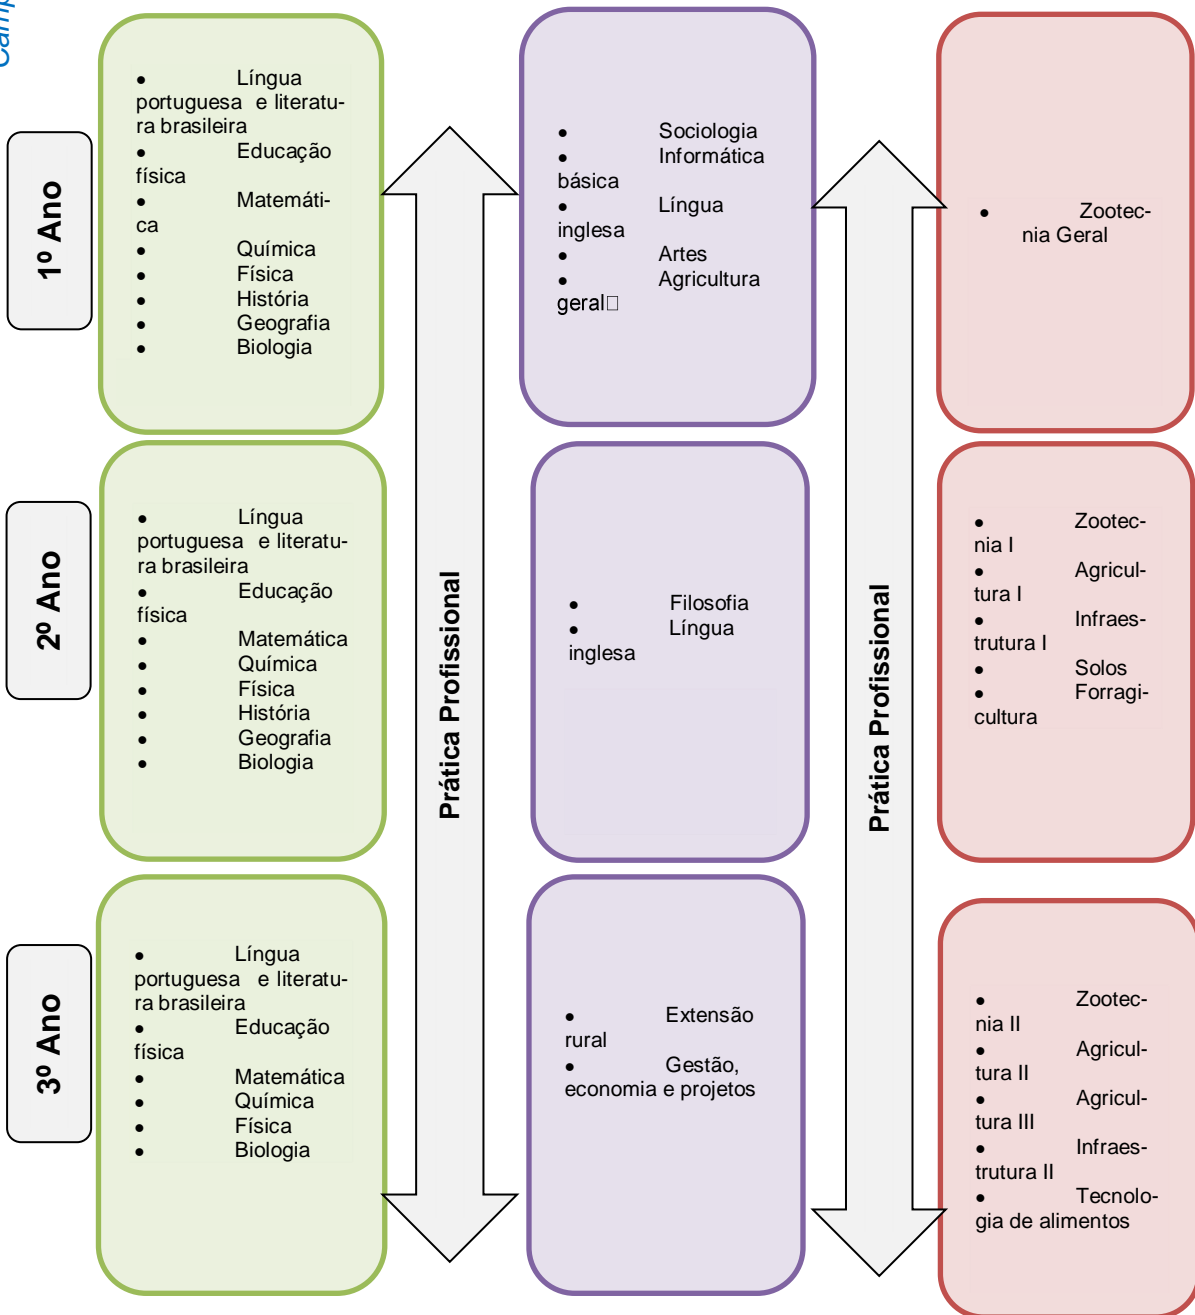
1º Ano

• Língua portuguesa e literatura brasileira
• Educação física
• Matemática
• Química
• Física
• História
• Geografia
• Biologia

• Sociologia
• Informática básica
• Língua inglesa
• Artes
• Agricultura geral

• Zootecnia Geral

2º Ano

• Língua portuguesa e literatura brasileira
• Educação física
• Matemática
• Química
• Física
• História
• Geografia
• Biologia

• Filosofia
• Língua inglesa

• Zootecnia I
• Agricultura I
• Infraestrutura I
• Solos
• Forragicultura

3º Ano

• Língua portuguesa e literatura brasileira
• Educação física
• Matemática
• Química
• Física
• Biologia

• Extensão rural
• Gestão, economia e projetos

• Zootecnia II
• Agricultura II
• Agricultura III
• Infraestrutura II
• Tecnologia de alimentos

Prática Profissional

Prática Profissional